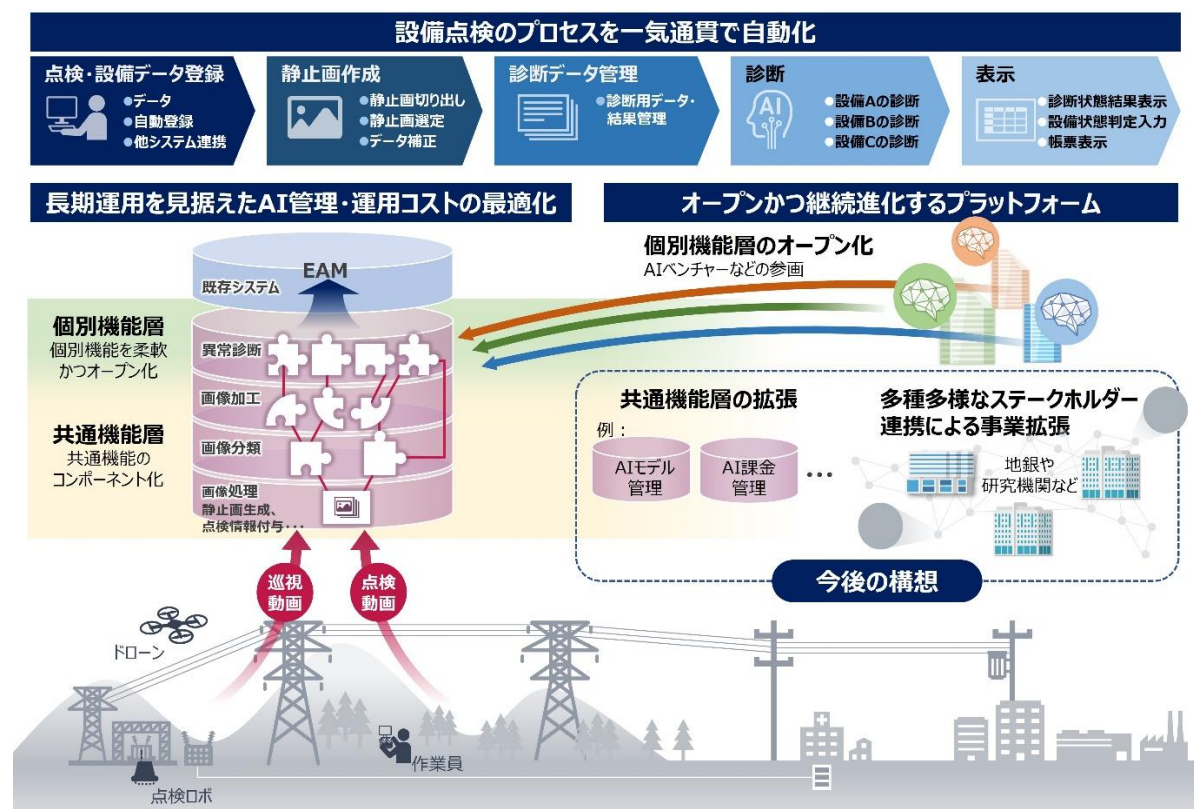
設備点検のプロセスを一気通貫で自動化

点検・設備データ登録
●データ
●自動登録
●他システム連携

静止画作成
●静止画切り出し
●静止画選定
●データ補正

診断データ管理
●診断用データ・結果管理

診断
AI
●設備Aの診断
●設備Bの診断
●設備Cの診断

表示
●診断状態結果表示
●設備状態判定入力
●帳票表示

長期運用を見据えたAI管理・運用コストの最適化

オープンかつ継続進化するプラットフォーム

個別機能層のオープン化
AIベンチャーなどの参画

既存システム
EAM

個別機能層
個別機能を柔軟かつオープン化

異常診断
画像加工
画像分類

共通機能層
共通機能のコンポーネント化

画像処理
静止画生成、点検情報付与・・・

共通機能層の拡張
例：
AIモデル管理
AI課金管理
・・・

多種多様なステークホルダー連携による事業拡張
地銀や研究機関など

今後の構想

巡視動画
点検動画

ドローン
作業員
点検ロボ